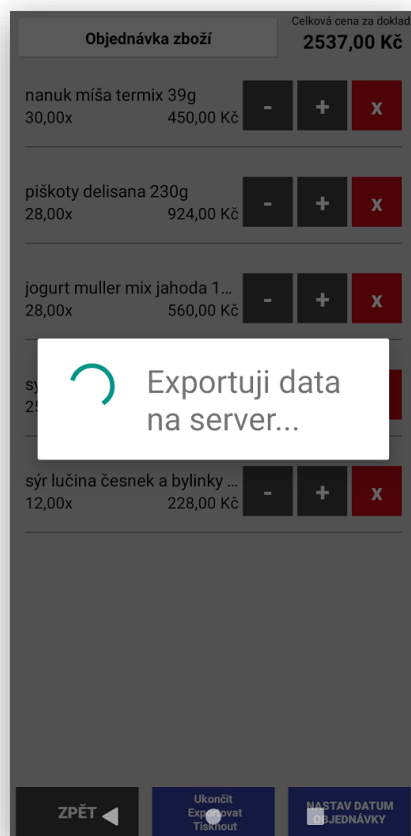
Objednávka zboží

Celková cena za doklad
2537,00 Kč

nanuk míša termix 39g
30,00x 450,00 Kč
- + x

piškoty delisana 230g
28,00x 924,00 Kč
- + x

jogurt muller mix jahoda 1...
28,00x 560,00 Kč
- + x

sy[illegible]
25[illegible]

Exportuji data na server...

sýr lučina česnek a bylinky ...
12,00x 228,00 Kč
- + x

ZPĚT

Ukončit
Exportovat
Tisknout

NASTAV DATUM
OBJEDNÁVKY